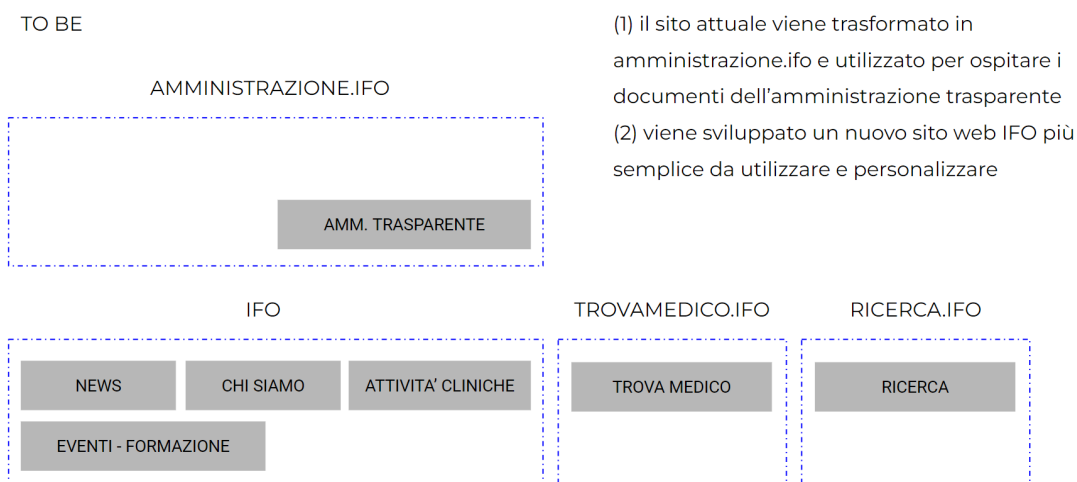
TO BE

(1) il sito attuale viene trasformato in amministrazione.ifo e utilizzato per ospitare i documenti dell'amministrazione trasparente
(2) viene sviluppato un nuovo sito web IFO più semplice da utilizzare e personalizzare

AMMINISTRAZIONE.IFO

AMM. TRASPARENTE

IFO

NEWS

CHI SIAMO

ATTIVITA' CLINICHE

EVENTI - FORMAZIONE

TROVAMEDICO.IFO

TROVA MEDICO

RICERCA.IFO

RICERCA